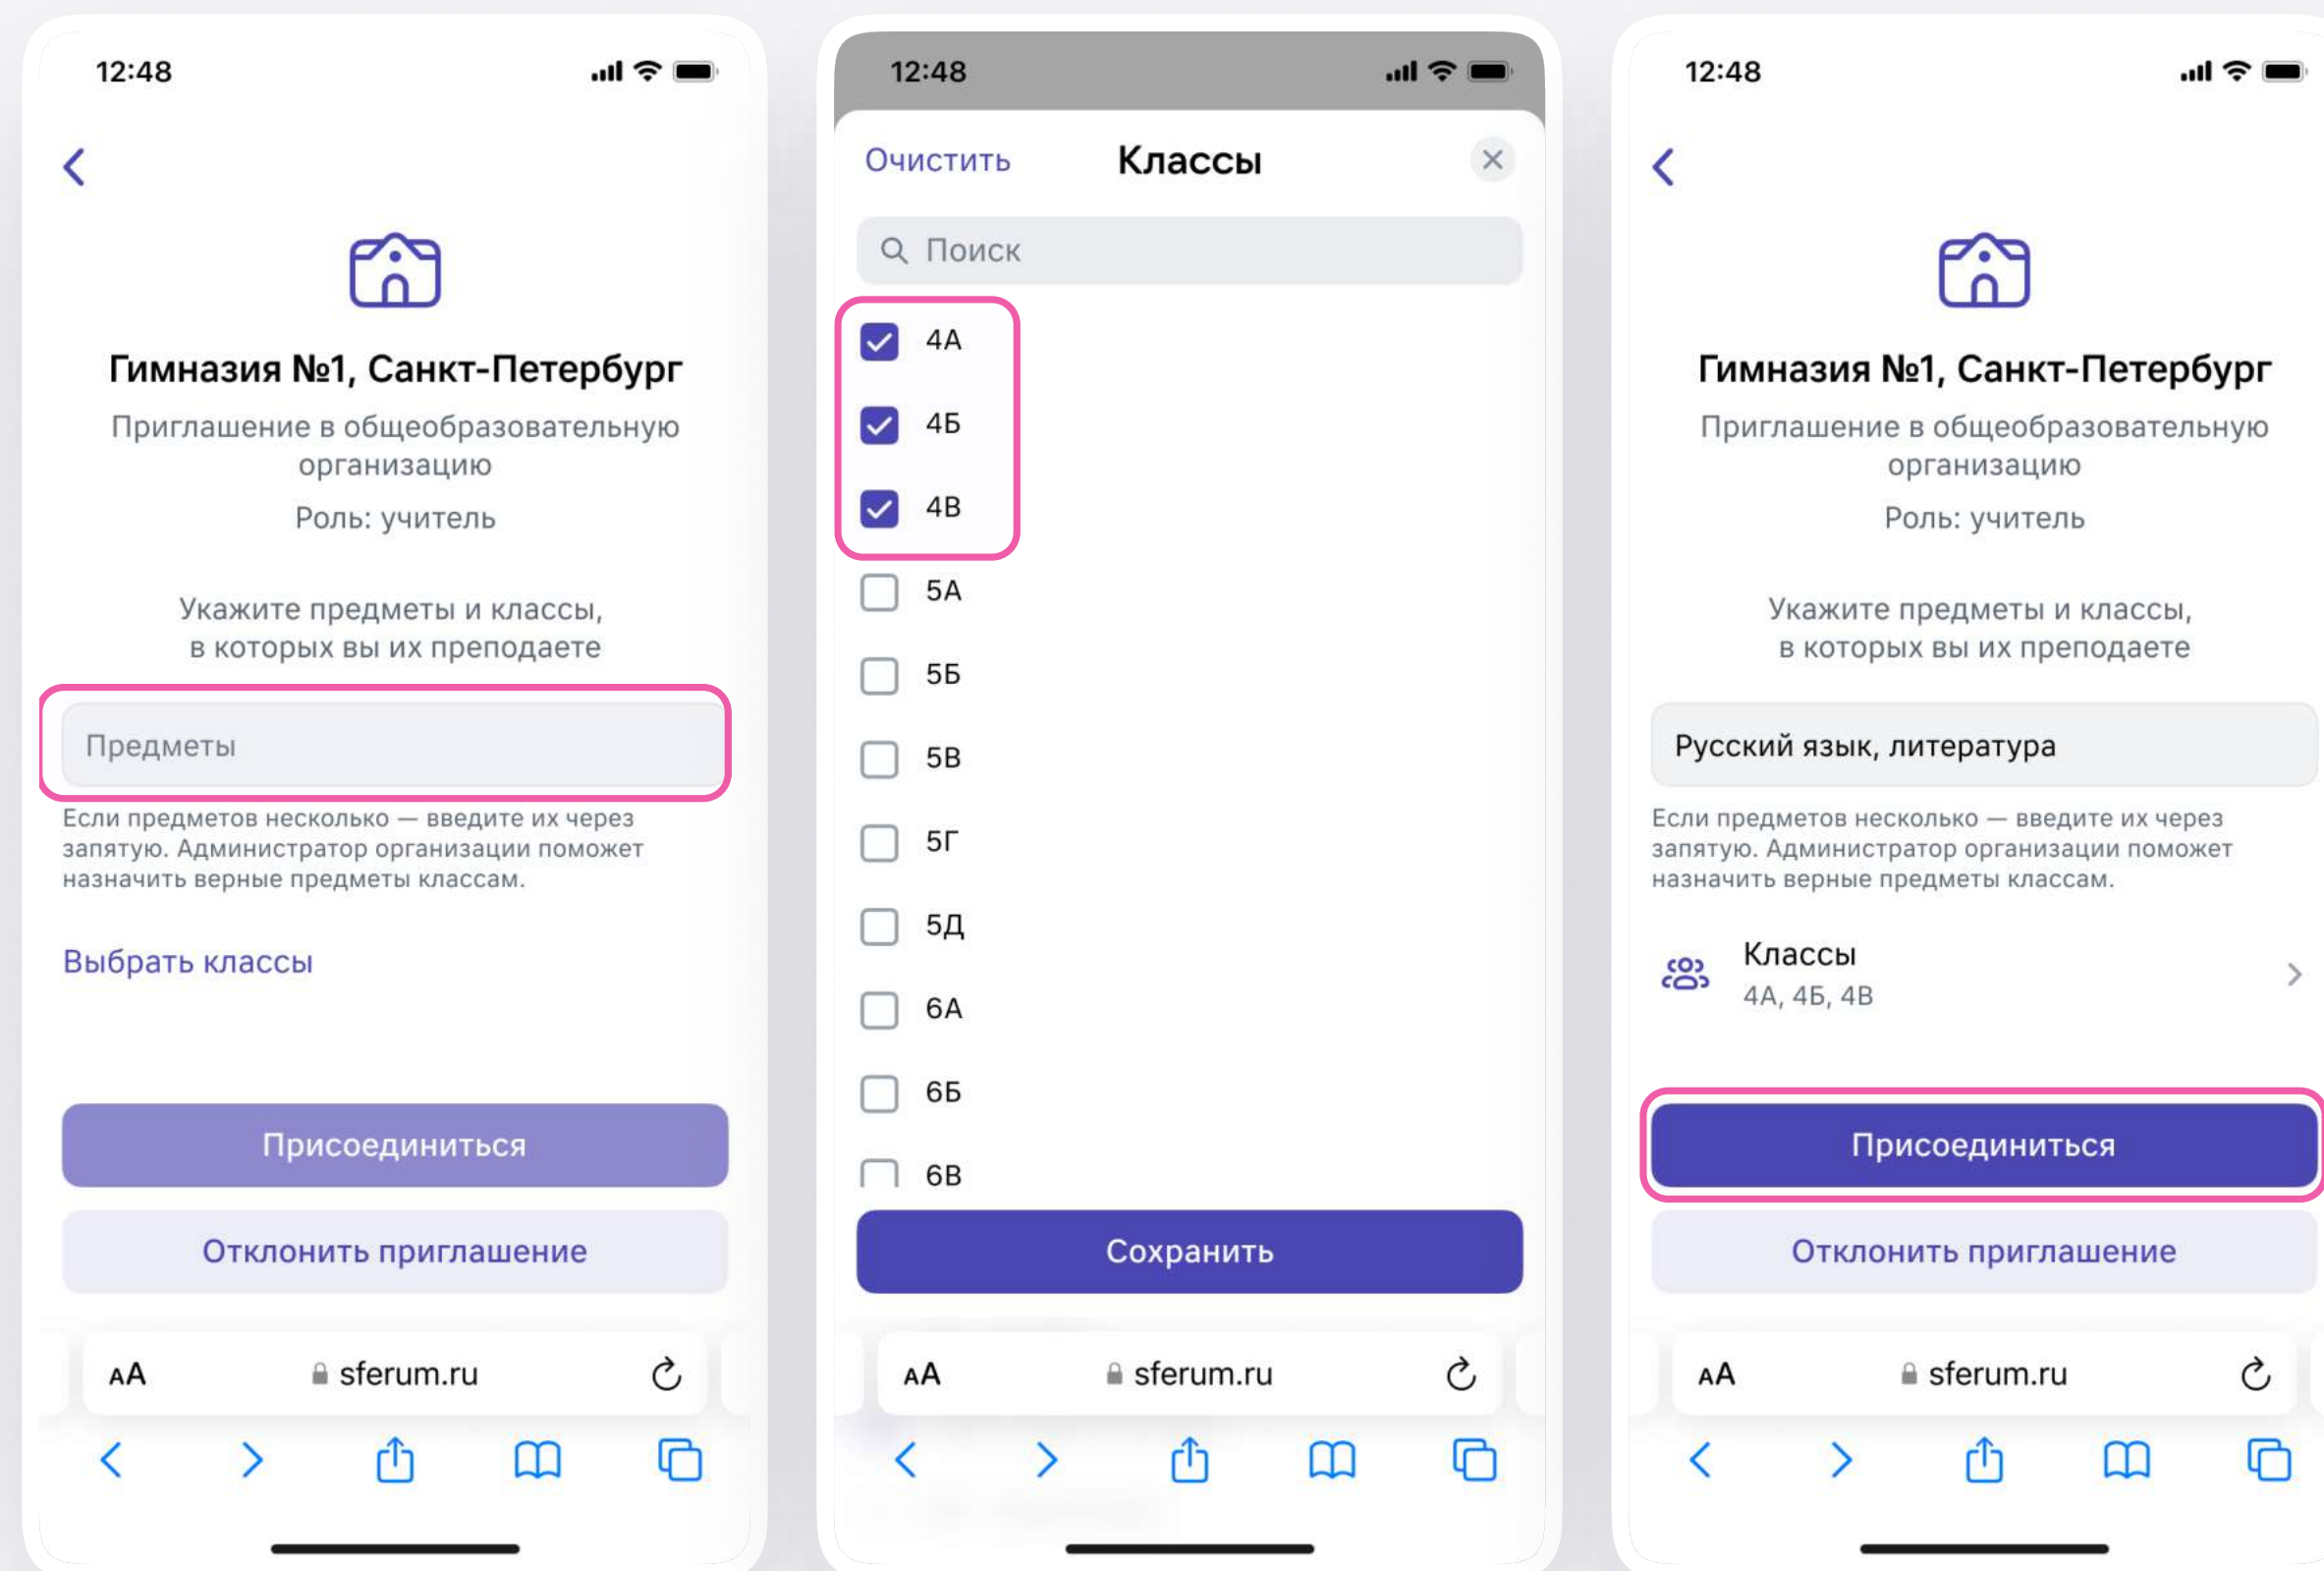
12:48

Гимназия №1, Санкт-Петербург

Приглашение в общеобразовательную организацию

Роль: учитель

Укажите предметы и классы, в которых вы их преподаете

Предметы

Если предметов несколько — введите их через запятую. Администратор организации поможет назначить верные предметы классам.

Выбрать классы

Присоединиться

Отклонить приглашение

AA sferum.ru

12:48

Очистить Классы

Поиск

4А

4Б

4В

5А

5Б

5В

5Г

5Д

6А

6Б

6В

Сохранить

AA sferum.ru

12:48

Гимназия №1, Санкт-Петербург

Приглашение в общеобразовательную организацию

Роль: учитель

Укажите предметы и классы, в которых вы их преподаете

Русский язык, литература

Если предметов несколько — введите их через запятую. Администратор организации поможет назначить верные предметы классам.

Классы
4А, 4Б, 4В

Присоединиться

Отклонить приглашение

AA sferum.ru